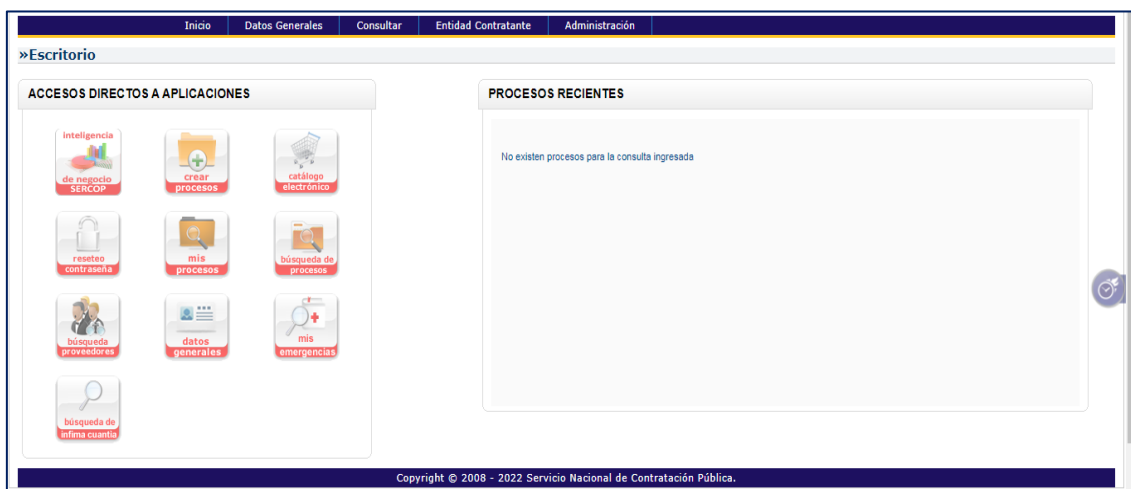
Inicio | Datos Generales | Consultar | Entidad Contratante | Administración

»Escritorio

ACCESOS DIRECTOS A APLICACIONES

inteligencia
de negocio
SERCOP

crear
procesos

catálogo
electrónico

reseteo
contraseña

mis
procesos

búsqueda de
procesos

búsqueda
proveedores

datos
generales

mis
emergencias

búsqueda de
ínfima cuantía

PROCESOS RECIENTES

No existen procesos para la consulta ingresada

Copyright © 2008 - 2022 Servicio Nacional de Contratación Pública.